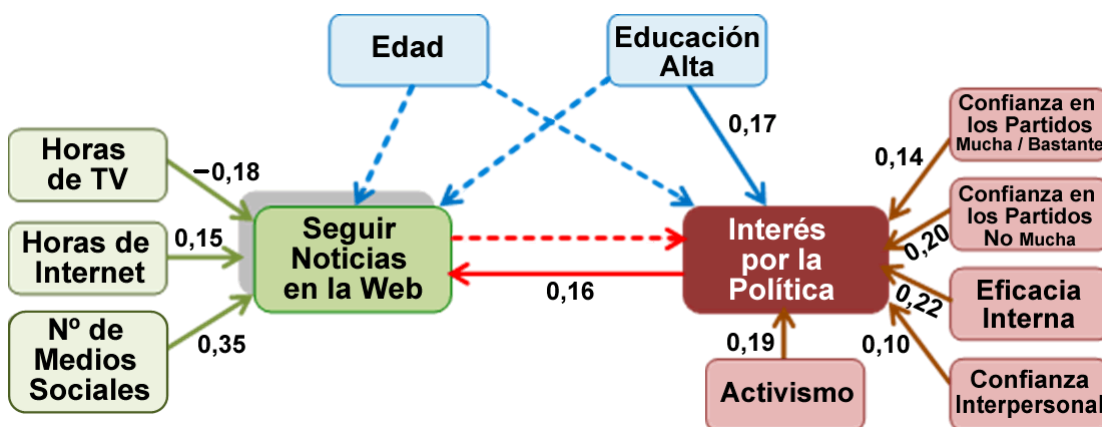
Edad

Educación Alta

Horas de TV

−0,18

Horas de Internet

0,15

Nº de Medios Sociales

0,35

Seguir Noticias en la Web

0,17

0,16

Interés por la Política

0,14

Confianza en los Partidos Mucha / Bastante

Confianza en los Partidos No Mucha

0,20

Eficacia Interna

0,22

0,10

Confianza Interpersonal

0,19

Activismo